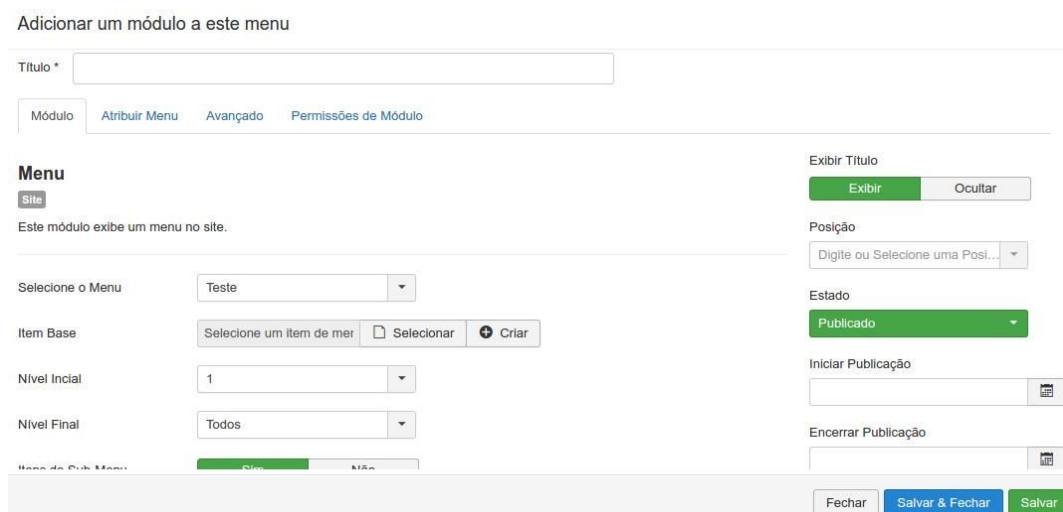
Adicionar um módulo a este menu

Título *

Módulo | Atribuir Menu | Avançado | Permissões de Módulo

**Menu**

Site

Este módulo exibe um menu no site.

Selecione o Menu | Teste

Item Base | Selecione um item de mer | Selecionar | Criar

Nível Incial | 1

Nível Final | Todos

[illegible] | Sim | Não

Exibir Título

Exibir | Ocultar

Posição

Digite ou Selecione uma Posi...

Estado

Publicado

Iniciar Publicação

Encerrar Publicação

Fechar | Salvar & Fechar | Salvar